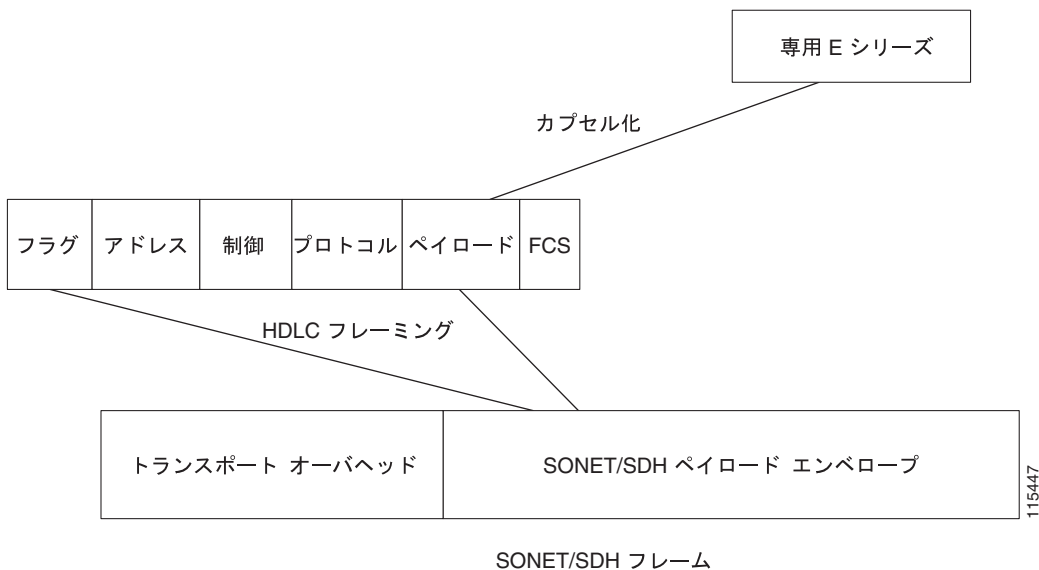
専用 E シリーズ

カプセル化

| フラグ | アドレス | 制御 | プロトコル | ペイロード | FCS |
|---|---|---|---|---|---|

HDLC フレーミング

| トランスポート オーバヘッド | SONET/SDH ペイロード エンベロープ |
|---|---|

115447

SONET/SDH フレーム